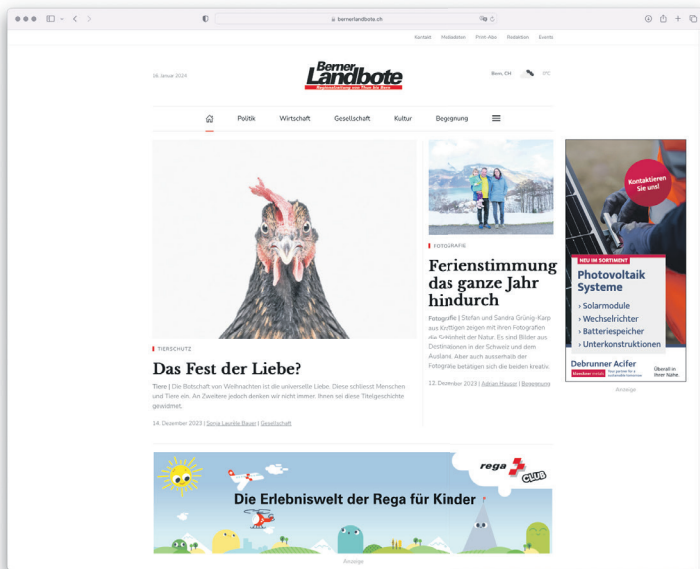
bernerlandbote.ch

Kontakt Mediadaten Print-Abo Redaktion Events

06. Januar 2024

Berner Landbote
Regionalzeitung von Thun bis Bern

Bern, CH 0°C

Politik Wirtschaft Gesellschaft Kultur Begegnung

TIERSCHUTZ

Das Fest der Liebe?

Tiere | Die Botschaft von Weihnachten ist die universelle Liebe. Diese schliesst Menschen und Tiere ein. An Zweitere jedoch denken wir nicht immer. Ihnen sei diese Titelgeschichte gewidmet.

14. Dezember 2023 | Sonja Laurèle Bauer | Gesellschaft

FOTOGRAFIE

Ferienstimmung das ganze Jahr hindurch

Fotografie | Stefan und Sandra Grünig-Karp aus Kraftigen zeigen mit ihren Fotografien die Schönheit der Natur. Es sind Bilder aus Destinationen in der Schweiz und dem Ausland. Aber auch ausserhalb der Fotografie betätigen sich die beiden kreativ.

12. Dezember 2023 | Adrian Hauser | Begegnung

Kontaktieren Sie uns!

NEU IM SORTIMENT

Photovoltaik Systeme

› Solarmodule
› Wechselrichter
› Batteriespeicher
› Unterkonstruktionen

Debrunner Acifer

Überall in Ihrer Nähe.

Anzeige

rega CLUB

Die Erlebniswelt der Rega für Kinder

Anzeige